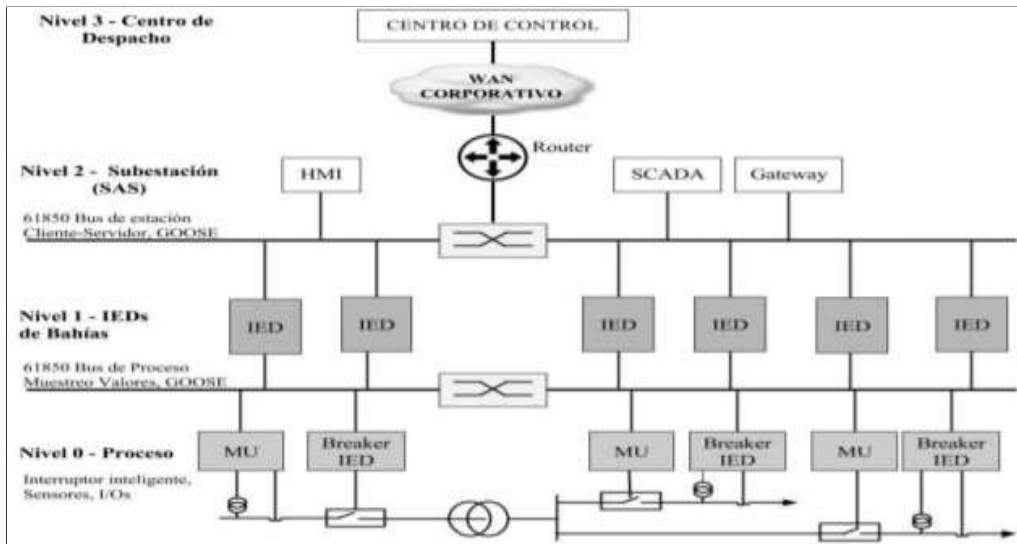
Nivel 3 - Centro de Despacho

CENTRO DE CONTROL

WAN CORPORATIVO

Router

Nivel 2 - Subestación (SAS)

61850 Bus de estación
Cliente-Servidor, GOOSE

HMI

SCADA

Gateway

Nivel 1 - IEDs de Bahías

61850 Bus de Proceso
Muestreo Valores, GOOSE

IED

IED

IED

IED

IED

IED

Nivel 0 - Proceso

Interruptor inteligente, Sensores, I/Os

MU

Breaker IED

MU

Breaker IED

MU

Breaker IED